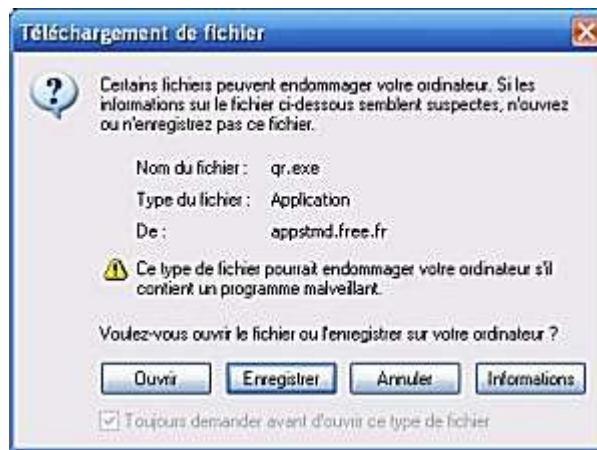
Téléchargement de fichier

Certains fichiers peuvent endommager votre ordinateur. Si les informations sur le fichier ci-dessous semblent suspectes, n'ouvrez ou n'enregistrez pas ce fichier.

Nom du fichier : qr.exe
Type du fichier : Application
De : appstmd.free.fr

Ce type de fichier pourrait endommager votre ordinateur s'il contient un programme malveillant.

Voulez-vous ouvrir le fichier ou l'enregistrer sur votre ordinateur ?

Ouvrir Enregistrer Annuler Informations

Toujours demander avant d'ouvrir ce type de fichier